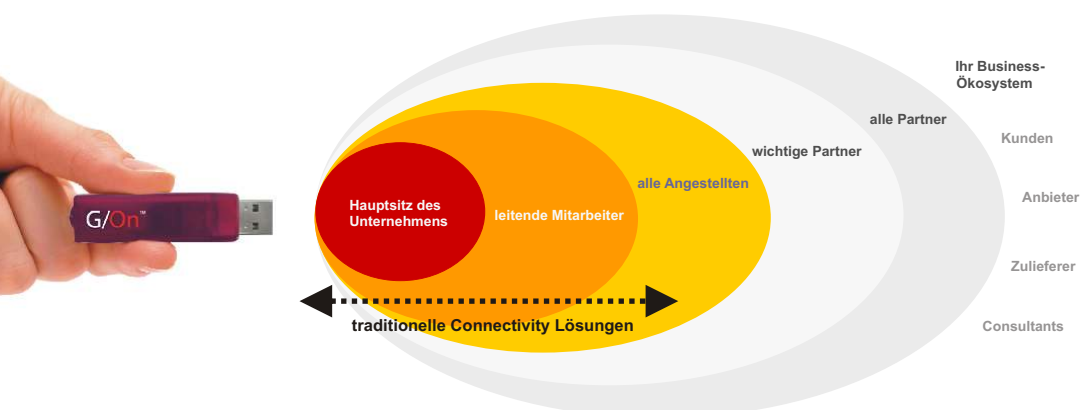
G/On™

Hauptsitz des Unternehmens

leitende Mitarbeiter

alle Angestellten

wichtige Partner

alle Partner

Ihr Business-Ökosystem

Kunden

Anbieter

Zulieferer

Consultants

traditionelle Connectivity Lösungen